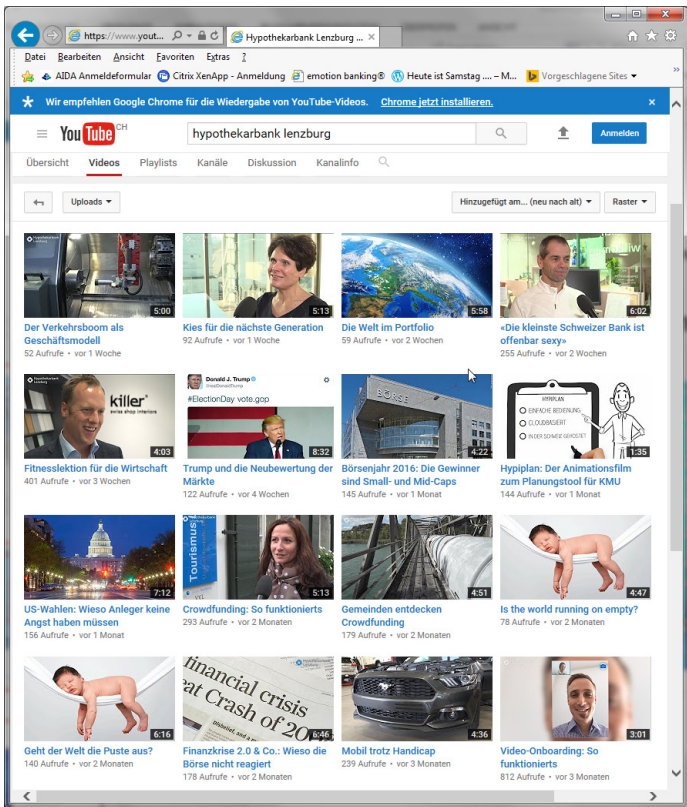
https://www.yout... Hypothekarbank Lenzburg ...

Datei Bearbeiten Ansicht Favoriten Extras ?

AIDA Anmeldeformular Citrix XenApp - Anmeldung emotion banking® Heute ist Samstag .... – M... Vorgeschlagene Sites

Wir empfehlen Google Chrome für die Wiedergabe von YouTube-Videos. Chrome jetzt installieren.

YouTube CH hypothekarbank lenzburg Anmelden

Übersicht Videos Playlists Kanäle Diskussion Kanalinfo

Uploads Hinzugefügt am... (neu nach alt) Raster

5:00 Der Verkehrsboom als Geschäftsmodell 52 Aufrufe • vor 1 Woche

5:13 Kies für die nächste Generation 92 Aufrufe • vor 1 Woche

5:58 Die Welt im Portfolio 59 Aufrufe • vor 2 Wochen

6:02 «Die kleinste Schweizer Bank ist offenbar sexy» 255 Aufrufe • vor 2 Wochen

killer swiss shop interiors 4:03 Fitnesslektion für die Wirtschaft 401 Aufrufe • vor 3 Wochen

Donald J. Trump #ElectionDay vote.gop 8:32 Trump und die Neubewertung der Märkte 122 Aufrufe • vor 4 Wochen

BÖRSE 4:22 Börsenjahr 2016: Die Gewinner sind Small- und Mid-Caps 145 Aufrufe • vor 1 Monat

HYPIPLAN EINFACHE BEDIENUNG CLOUDBASIERT IN DER SCHWEIZ GEHOSTET 1:35 Hypiplan: Der Animationsfilm zum Planungstool für KMU 144 Aufrufe • vor 1 Monat

7:12 US-Wahlen: Wieso Anleger keine Angst haben müssen 156 Aufrufe • vor 1 Monat

Tourismus 5:13 Crowdfunding: So funktionierts 293 Aufrufe • vor 2 Monaten

4:51 Gemeinden entdecken Crowdfunding 179 Aufrufe • vor 2 Monaten

4:47 Is the world running on empty? 78 Aufrufe • vor 2 Monaten

6:16 Geht der Welt die Puste aus? 140 Aufrufe • vor 2 Monaten

financial crisis eat Crash of 20 6:46 Finanzkrise 2.0 & Co.: Wieso die Börse nicht reagiert 178 Aufrufe • vor 2 Monaten

4:36 Mobil trotz Handicap 239 Aufrufe • vor 3 Monaten

3:01 Video-Onboarding: So funktionierts 812 Aufrufe • vor 3 Monaten